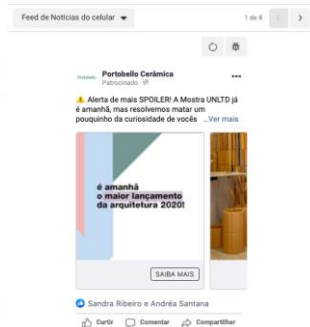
Feed de Notícias do celular

1 de 6

Portobello Cerâmica
Patrocinado

⚠️ Alerta de mais SPOILER! A Mostra UNLTD já é amanhã, mas resolvemos matar um pouquinho da curiosidade de vocês ...Ver mais

é amanhã o maior lançamento da arquitetura 2020!

SAIBA MAIS

Sandra Ribeiro e Andréa Santana

Curtir Comentar Compartilhar